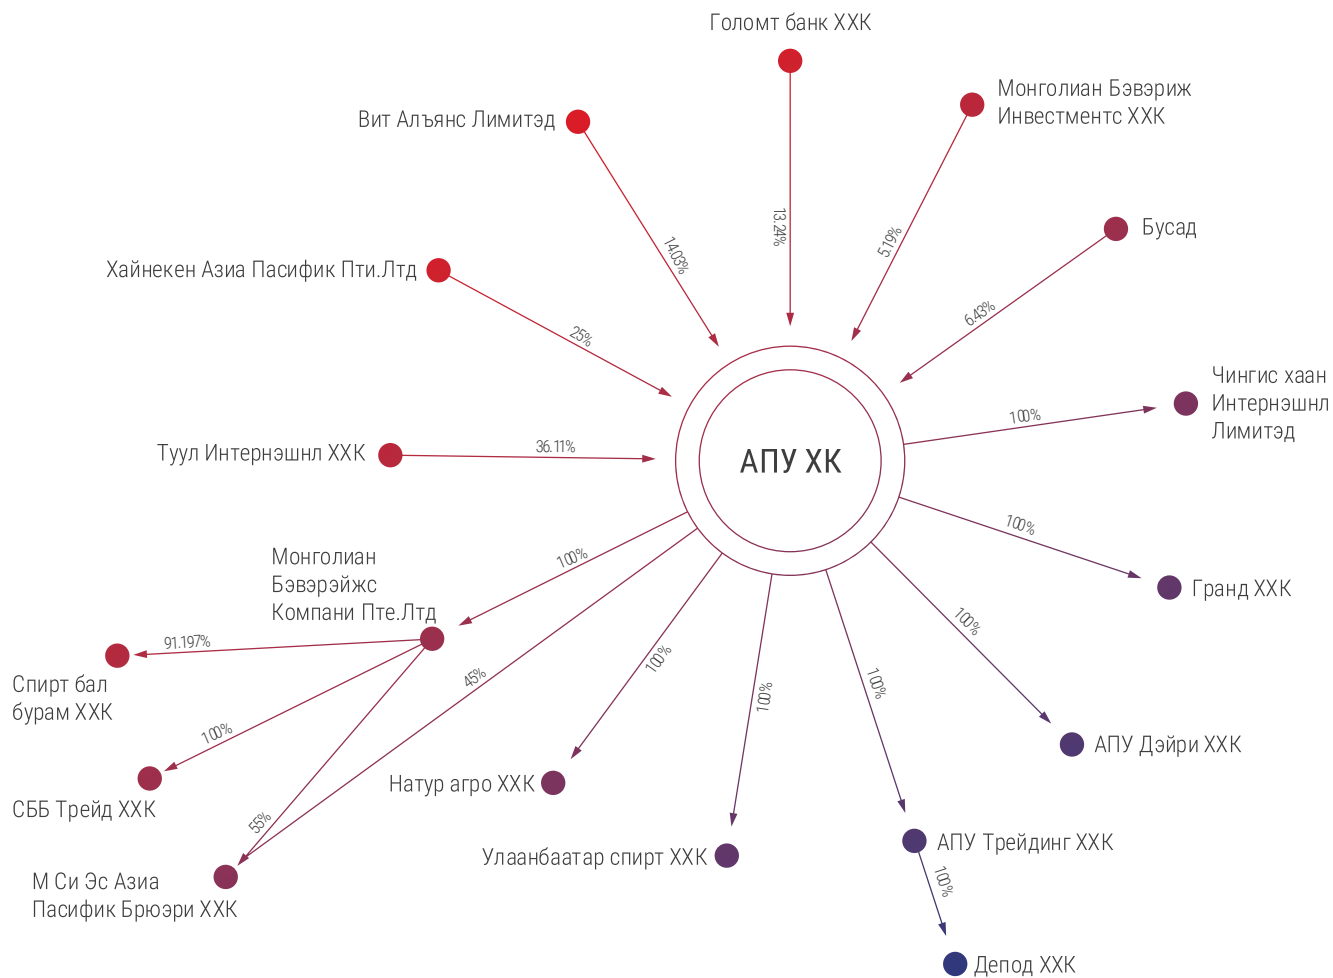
Голомт банк ХХК

Вит Алъянс Лимитэд

Монголиан Бэвэриж Инвестментс ХХК

Бусад

Хайнекен Азиа Пасифик Пти.Лтд

14.03%

13.24%

5.19%

6.43%

25%

Чингис хаан Интернэшнл Лимитэд

Туул Интернэшнл ХХК

36.11%

АПУ ХК

100%

100%

Гранд ХХК

Монголиан Бэвэрэйжс Компани Пте.Лтд

100%

91.197%

Спирт бал бурам ХХК

100%

АПУ Дэйри ХХК

45%

100%

100%

100%

100%

СББ Трейд ХХК

Натур агро ХХК

55%

АПУ Трейдинг ХХК

Улаанбаатар спирт ХХК

М Си Эс Азиа Пасифик Брюэри ХХК

100%

Депод ХХК